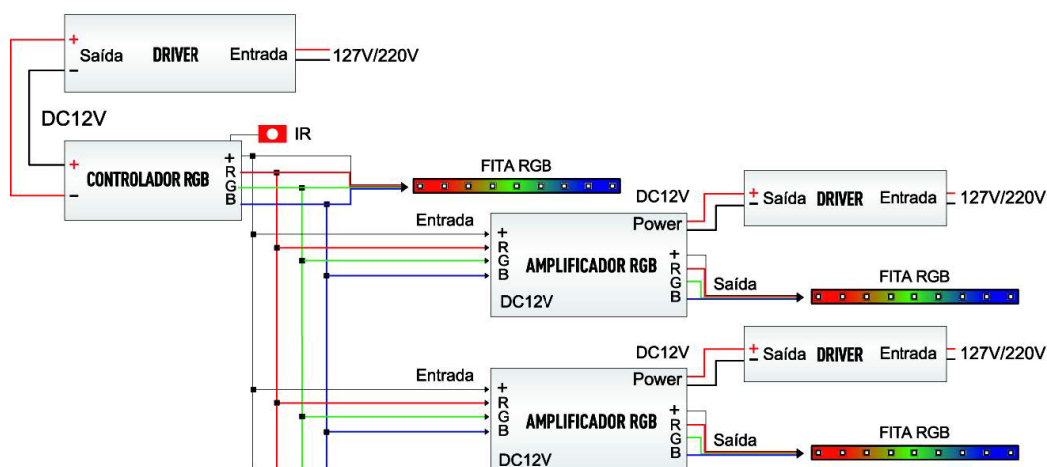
+
Saída DRIVER Entrada 127V/220V
−

DC12V

IR

+
CONTROLADOR RGB
−
+
R
G
B

FITA RGB

DC12V
+ Saída DRIVER Entrada 127V/220V
−

Entrada
Power
+
R
G
B
AMPLIFICADOR RGB
+
R
G
B
Saída
FITA RGB
DC12V

DC12V
+ Saída DRIVER Entrada 127V/220V
−

Entrada
Power
+
R
G
B
AMPLIFICADOR RGB
+
R
G
B
Saída
FITA RGB
DC12V